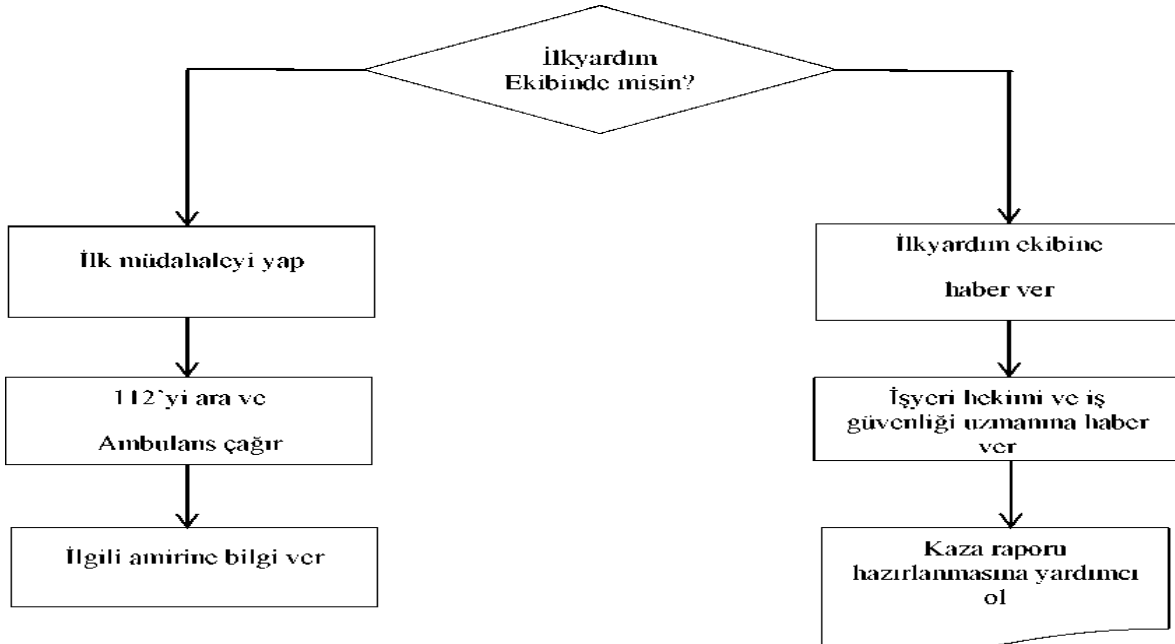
İlkyardım Ekibinde misin?

İlk müdahaleyi yap

112`yi ara ve Ambulans çağır

İlgili amirine bilgi ver

İlkyardım ekibine haber ver

İşyeri hekimi ve iş güvenliği uzmanına haber ver

Kaza raporu hazırlanmasına yardımcı ol